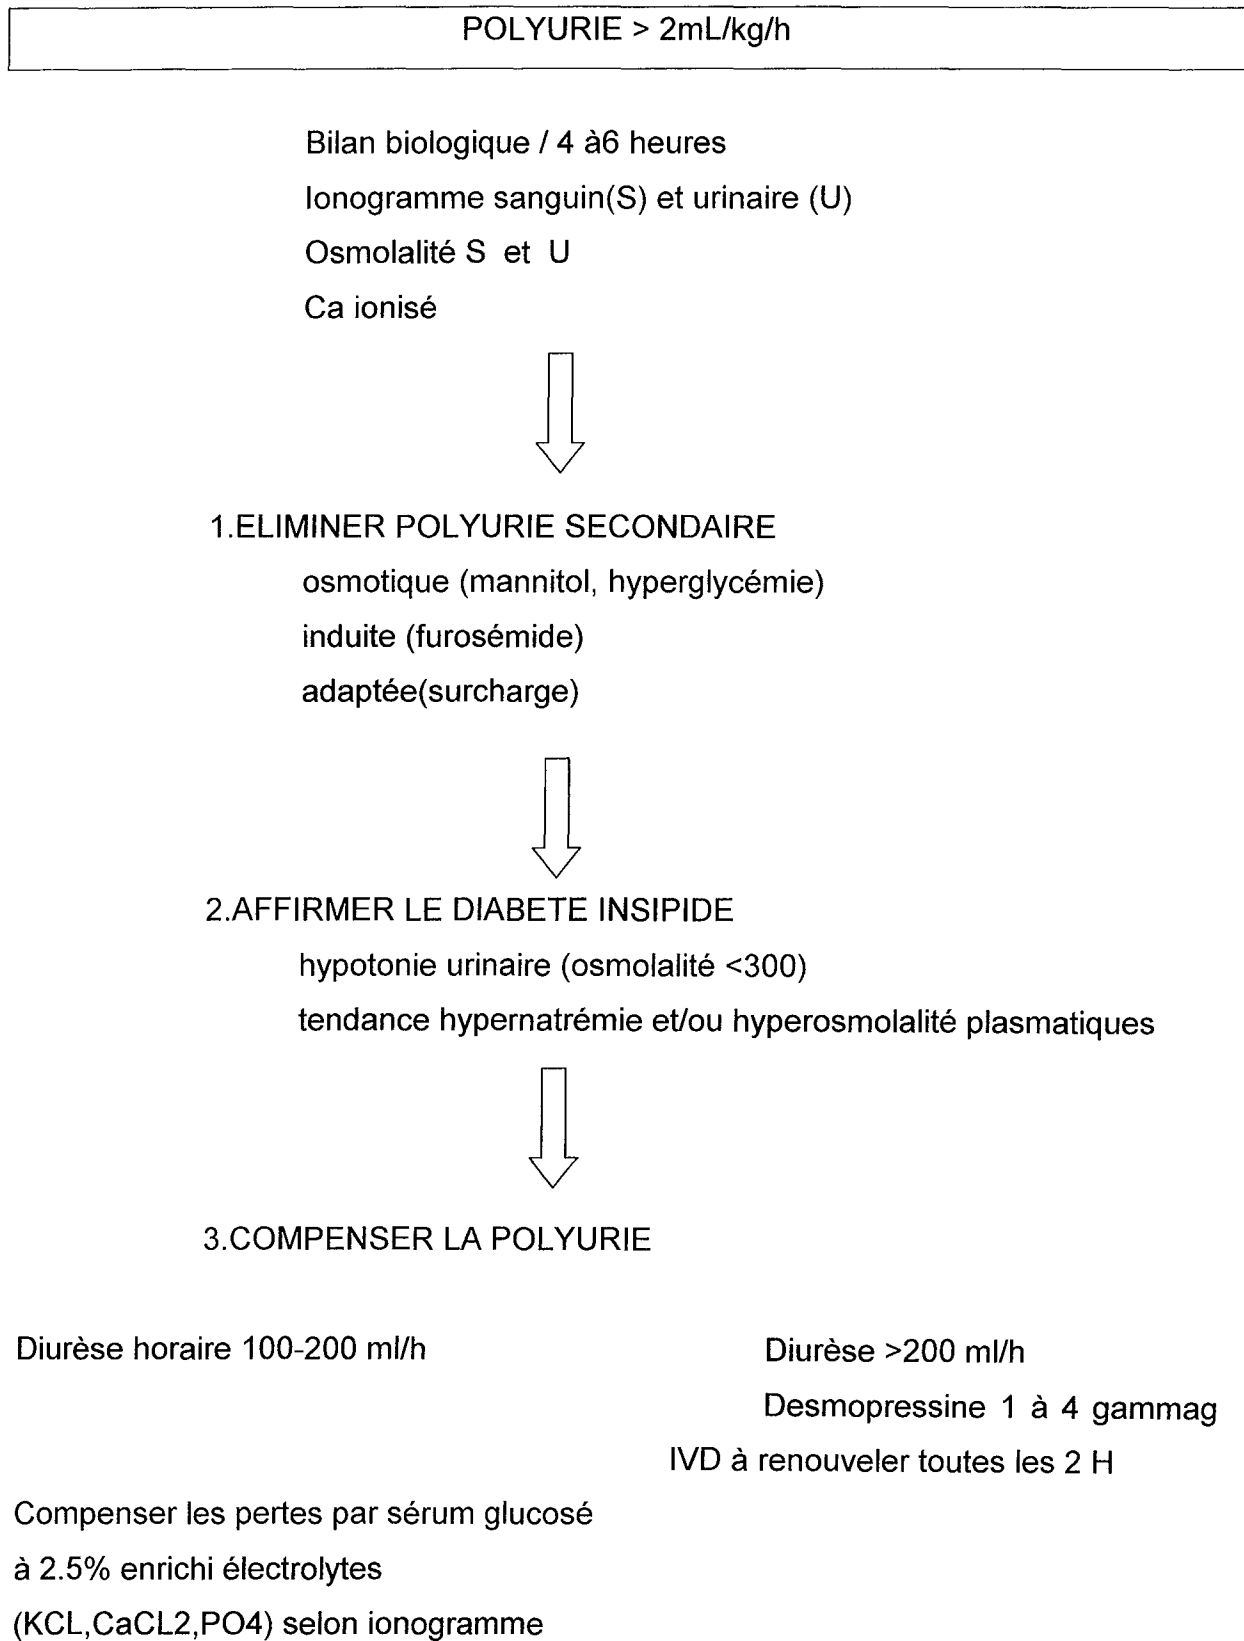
POLYURIE > 2mL/kg/h

Bilan biologique / 4 à6 heures
Ionogramme sanguin(S) et urinaire (U)
Osmolalité S et U
Ca ionisé

1.ELIMINER POLYURIE SECONDAIRE
osmotique (mannitol, hyperglycémie)
induite (furosémide)
adaptée(surcharge)

2.AFFIRMER LE DIABETE INSIPIDE
hypotonie urinaire (osmolalité <300)
tendance hypernatrémie et/ou hyperosmolalité plasmatiques

3.COMPENSER LA POLYURIE

Diurèse horaire 100-200 ml/h

Compenser les pertes par sérum glucosé à 2.5% enrichi électrolytes (KCL,CaCL2,PO4) selon ionogramme

Diurèse >200 ml/h
Desmopressine 1 à 4 gammag
IVD à renouveler toutes les 2 H